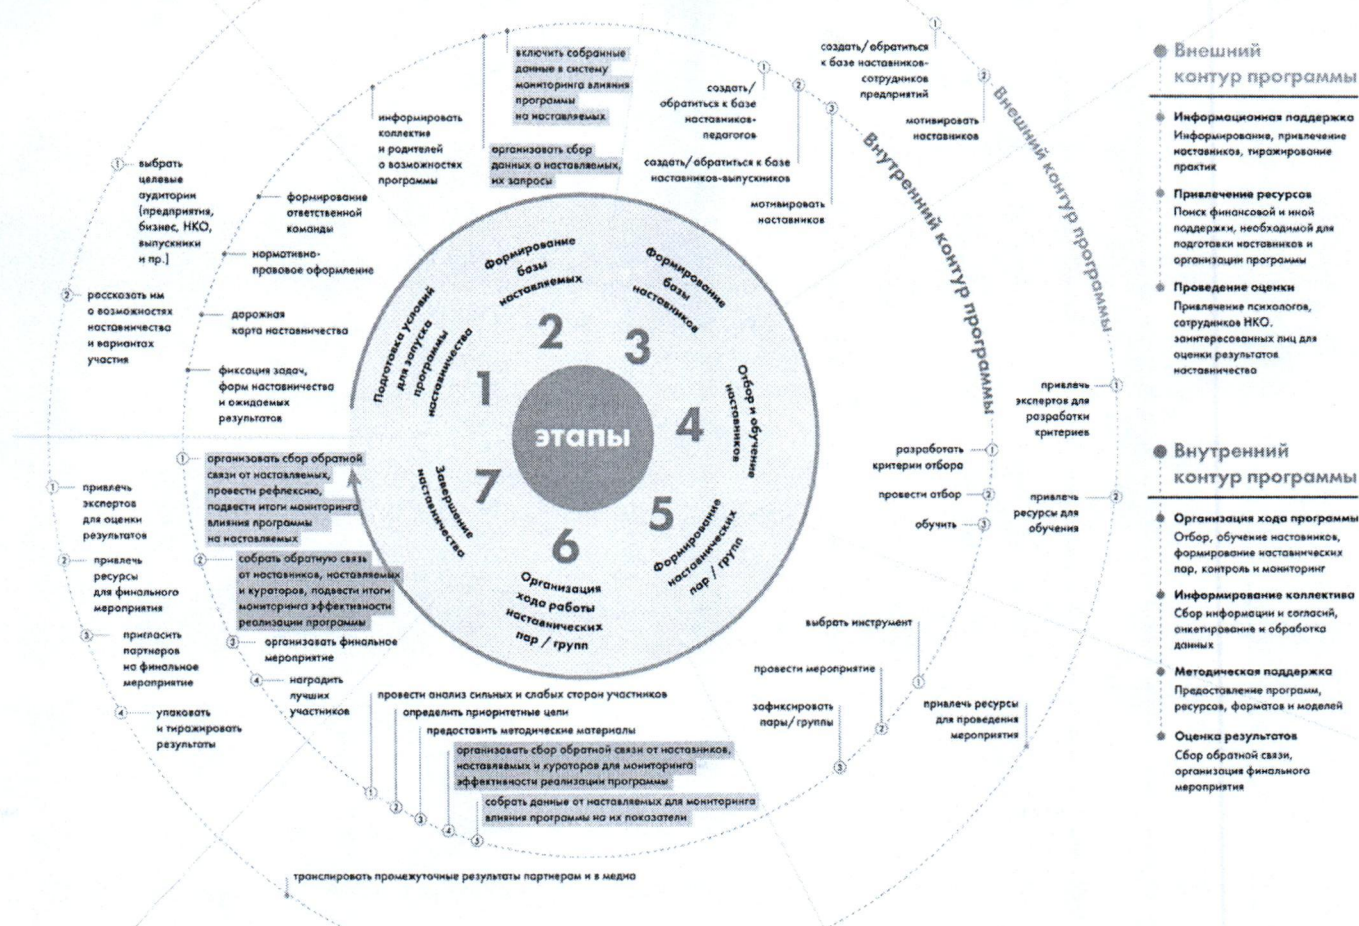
включить собранные данные в систему мониторинга влияния программы на наставляемых

организовать сбор данных о наставляемых, их запросы

информировать коллектив и родителей о возможностях программы

① создать/обратиться к базе наставников-сотрудников предприятий

② мотивировать наставников

① создать/обратиться к базе наставников-педагогов

② создать/обратиться к базе наставников-выпускников

③ мотивировать наставников

Внешний контур программы

Внутренний контур программы

● Внешний контур программы

Информационная поддержка
Информирование, привлечение наставников, тиражирование практик

Привлечение ресурсов
Поиск финансовой и иной поддержки, необходимой для подготовки наставников и организации программы

Проведение оценки
Привлечение психологов, сотрудников НКО, заинтересованных лиц для оценки результатов наставничества

① выбрать целевые аудитории (предприятия, бизнес, НКО, выпускники и пр.)

формирование ответственной команды

нормативно-правовое оформление

② рассказать им о возможностях наставничества и вариантах участия

дорожная карта наставничества

фиксация задач, форм наставничества и ожидаемых результатов

1 Подготовка условий для запуска программы наставничества

2 Формирование базы наставляемых

3 Формирование базы наставников

4 Отбор и обучение наставников

5 Формирование наставнических пар / групп

6 Организация хода работы наставнических пар / групп

7 Завершение наставничества

этапы

привлечь экспертов для разработки критериев ①

разработать критерии отбора ①

провести отбор ②

обучить ③

привлечь ресурсы для обучения ②

● Внутренний контур программы

Организация хода программы
Отбор, обучение наставников, формирование наставнических пар, контроль и мониторинг

Информирование коллектива
Сбор информации и согласий, анкетирование и обработка данных

Методическая поддержка
Предоставление программ, ресурсов, форматов и моделей

Оценка результатов
Сбор обратной связи, организация финального мероприятия

① организовать сбор обратной связи от наставляемых, провести рефлексию, подвести итоги мониторинга влияния программы на наставляемых

② собрать обратную связь от наставников, наставляемых и кураторов, подвести итоги мониторинга эффективности реализации программы

③ организовать финальное мероприятие

④ наградить лучших участников

① привлечь экспертов для оценки результатов

② привлечь ресурсы для финального мероприятия

③ пригласить партнеров на финальное мероприятие

④ упаковать и тиражировать результаты

выбрать инструмент

провести мероприятие

зафиксировать пары/группы

① привлечь ресурсы для проведения мероприятия

②

③

провести анализ сильных и слабых сторон участников

определить приоритетные цели

предоставить методические материалы

организовать сбор обратной связи от наставников, наставляемых и кураторов для мониторинга эффективности реализации программы

собрать данные от наставляемых для мониторинга влияния программы на их показатели

①

②

③

④

⑤

транслировать промежуточные результаты партнерам и в медиа